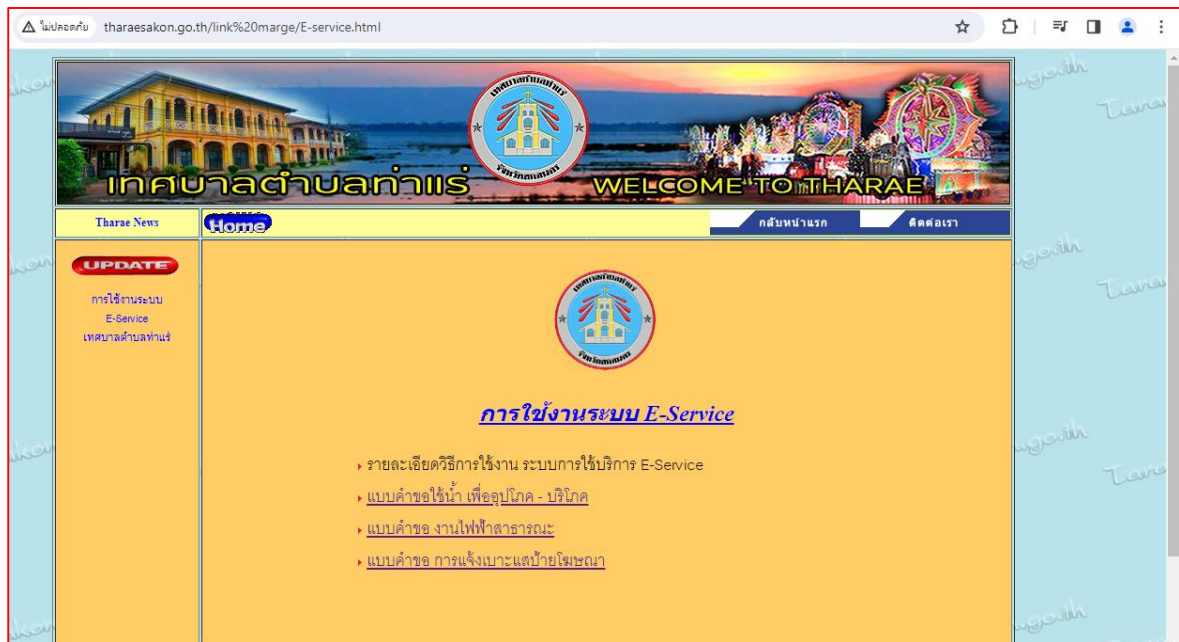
ไม่ปลอดภัย tharaesakon.go.th/link%20marge/E-service.html

เทศบาลตำบลท่าแร่ WELCOME TO THARAE

Tharae News

Home

กลับหน้าแรก

ติดต่อเรา

UPDATE

การใช้งานระบบ E-Service เทศบาลตำบลท่าแร่

การใช้งานระบบ E-Service

รายละเอียดวิธีการใช้งาน ระบบการใช้บริการ E-Service

แบบคำขอใช้น้ำ เพื่ออุปโภค - บริโภค

แบบคำขอ งานไฟฟ้าสาธารณะ

แบบคำขอ การแจ้งเบาะแสป้ายโฆษณา